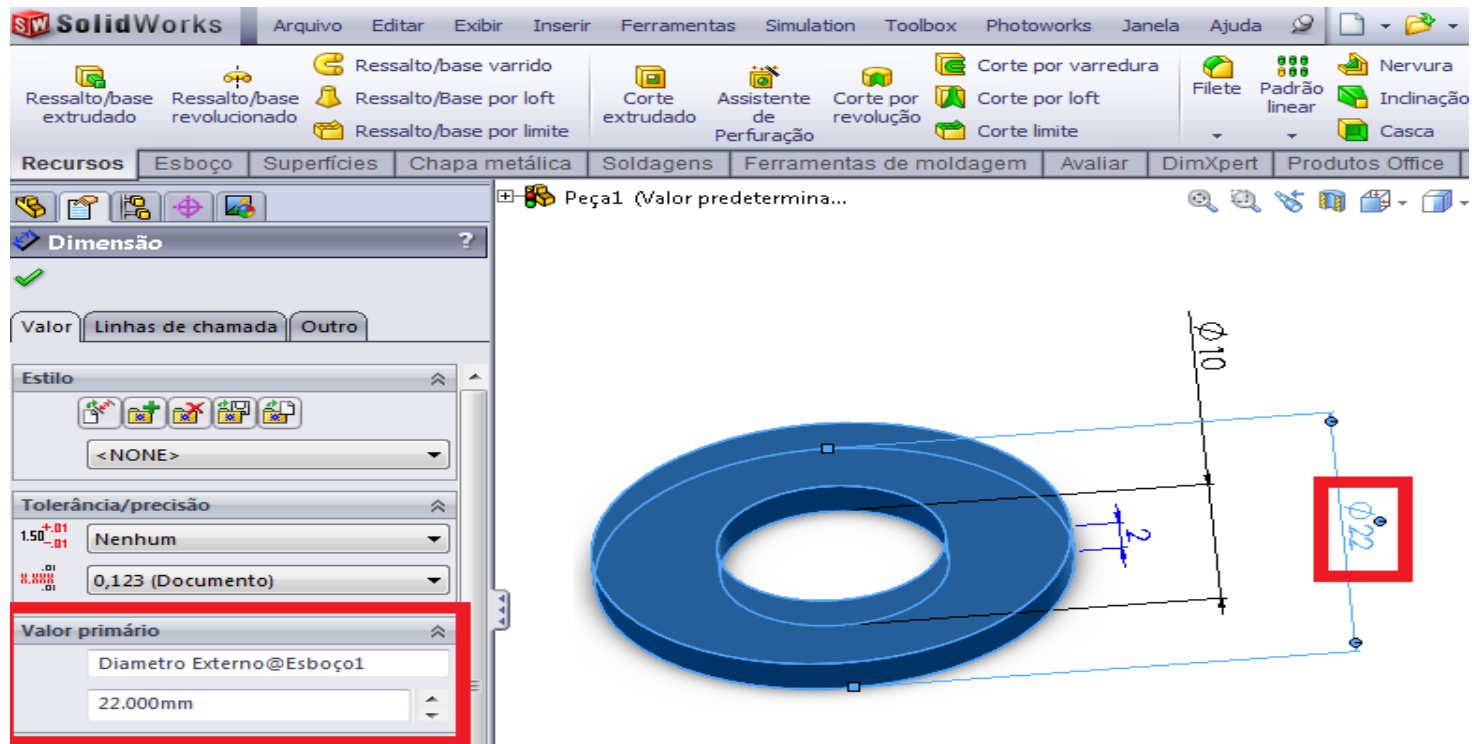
SolidWorks Arquivo Editar Exibir Inserir Ferramentas Simulation Toolbox Photoworks Janela Ajuda

Ressalto/base extrudado
Ressalto/base revolucionado
Ressalto/base varrido
Ressalto/Base por loft
Ressalto/base por limite
Corte extrudado
Assistente de Perfuração
Corte por revolução
Corte por varredura
Corte por loft
Corte limite
Filete
Padrão linear
Nervura
Inclinação
Casca

Recursos | Esboço | Superfícies | Chapa metálica | Soldagens | Ferramentas de moldagem | Avaliar | DimXpert | Produtos Office

Peça1 (Valor predetermina...

Dimensão ?

Valor | Linhas de chamada | Outro

Estilo
<NONE>

Tolerância/precisão
$1.50^{+.01}_{-.01}$ Nenhum
0,123 (Documento)

Valor primário
Diametro Externo@Esboço1
22.000mm

Ø10
2
Ø22